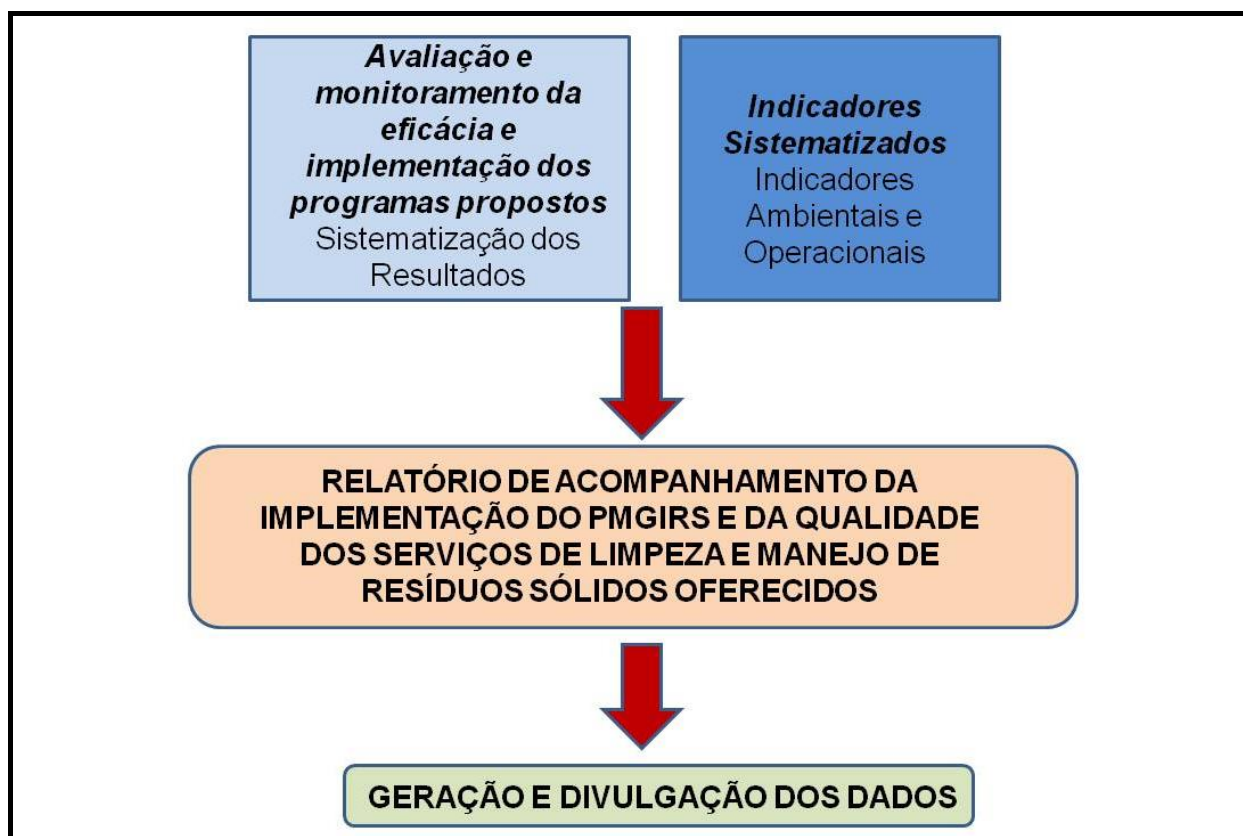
Avaliação e monitoramento da eficácia e implementação dos programas propostos
Sistematização dos Resultados

Indicadores Sistematizados
Indicadores Ambientais e Operacionais

RELATÓRIO DE ACOMPANHAMENTO DA IMPLEMENTAÇÃO DO PMGIRS E DA QUALIDADE DOS SERVIÇOS DE LIMPEZA E MANEJO DE RESÍDUOS SÓLIDOS OFERECIDOS

GERAÇÃO E DIVULGAÇÃO DOS DADOS